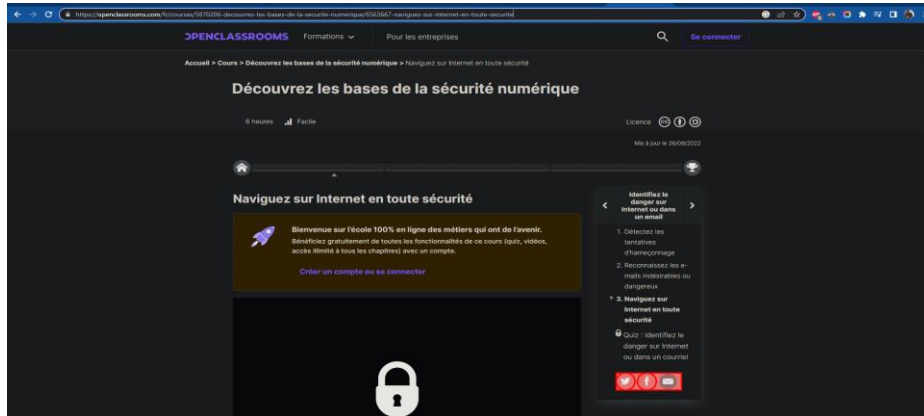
https://openclassrooms.com/fr/courses/5870206-decouvrez-les-bases-de-la-securite-numerique/6563667-naviguez-sur-internet-en-toute-securite

OPENCLASSROOMS Formations Pour les entreprises Se connecter

Accueil > Cours > Découvrez les bases de la sécurité numérique > Naviguez sur Internet en toute sécurité

Découvrez les bases de la sécurité numérique

6 heures Facile

Licence

Mis à jour le 28/09/2022

Naviguez sur Internet en toute sécurité

Bienvenue sur l'école 100% en ligne des métiers qui ont de l'avenir.

Bénéficiez gratuitement de toutes les fonctionnalités de ce cours (quiz, vidéos, accès illimité à tous les chapitres) avec un compte.

Créer un compte ou se connecter

Identifiez le danger sur Internet ou dans un email

1. Détectez les tentatives d'hameçonnage

2. Reconnaissez les e-mails indésirables ou dangereux

3. Naviguez sur Internet en toute sécurité

Quiz : Identifiez le danger sur Internet ou dans un courriel